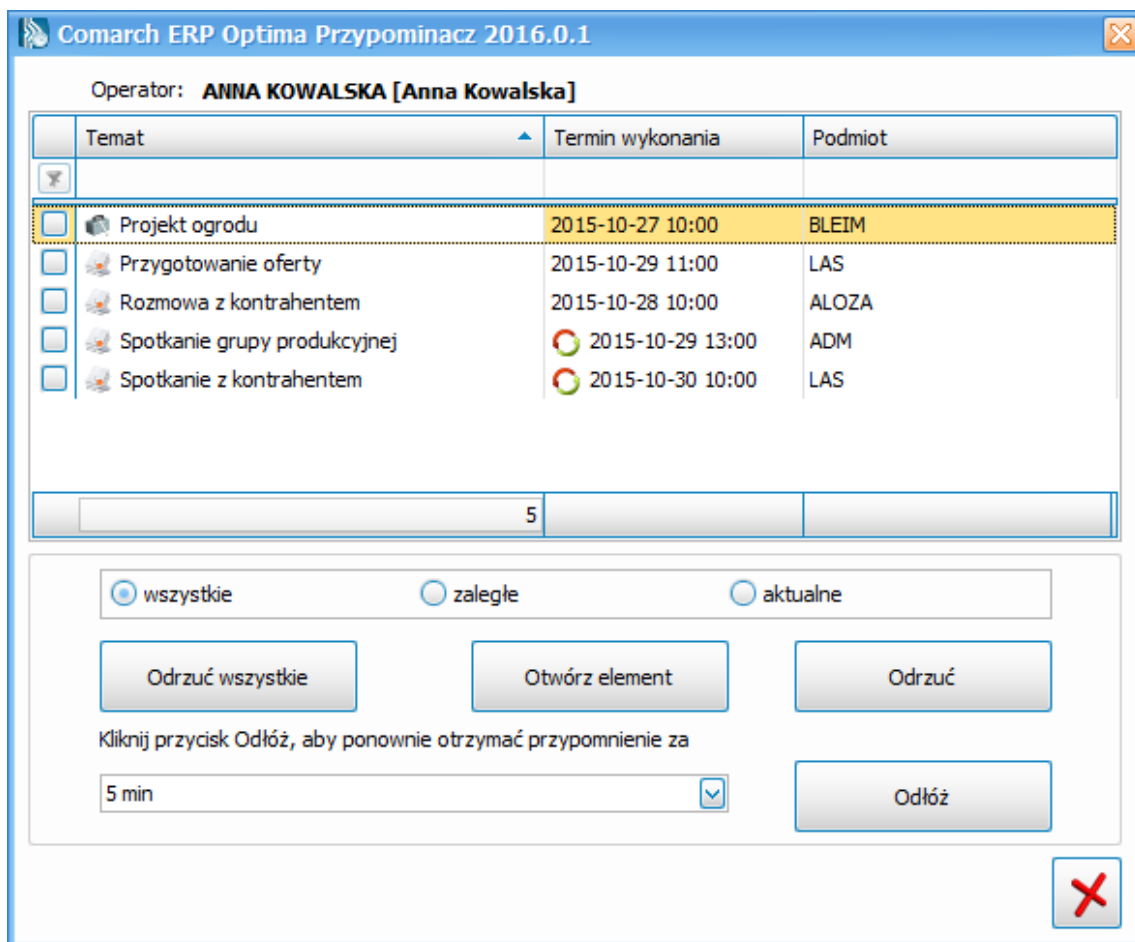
Comarch ERP Optima Przypominacz 2016.0.1

Operator: ANNA KOWALSKA [Anna Kowalska]

| | Temat | Termin wykonania | Podmiot |
|---|---|---|---|
| | Projekt ogrodu | 2015-10-27 10:00 | BLEIM |
| | Przygotowanie oferty | 2015-10-29 11:00 | LAS |
| | Rozmowa z kontrahentem | 2015-10-28 10:00 | ALOZA |
| | Spotkanie grupy produkcyjnej | 2015-10-29 13:00 | ADM |
| | Spotkanie z kontrahentem | 2015-10-30 10:00 | LAS |
| | 5 | | |

wszystkie zaległe aktualne

Odrzuć wszystkie Otwórz element Odrzuć

Kliknij przycisk Odłóż, aby ponownie otrzymać przypomnienie za

5 min

Odłóż